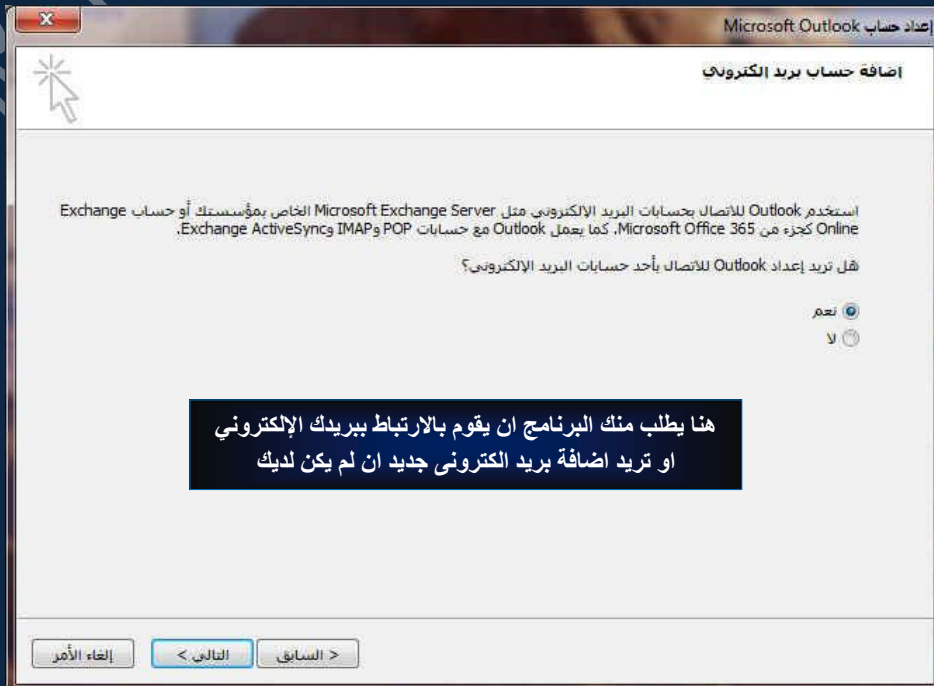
إعداد حساب Microsoft Outlook

اضافة حساب بريد الكتروني

استخدم Outlook للاتصال بحسابات البريد الإلكتروني مثل Microsoft Exchange Server الخاص بمؤسستك أو حساب Exchange Online كجزء من Microsoft Office 365. كما يعمل Outlook مع حسابات POP وIMAP وExchange ActiveSync.

هل تريد إعداد Outlook للاتصال بأحد حسابات البريد الإلكتروني؟

نعم
لا

هنا يطلب منك البرنامج ان يقوم بالارتباط ببريدك الإلكتروني او تريد اضافة بريد الكترونى جديد ان لم يكن لديك

< السابق
التالي >
إلغاء الأمر